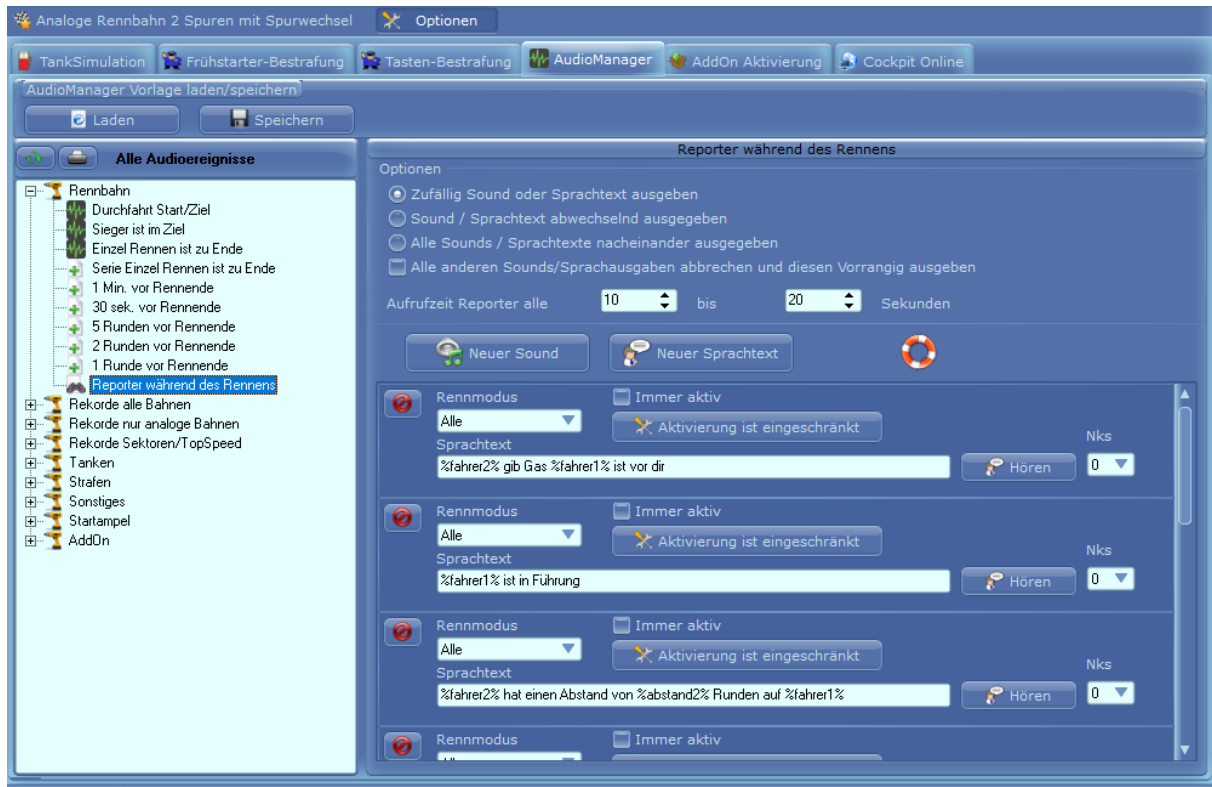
Analoge Rennbahn 2 Spuren mit Spurwechsel Optionen

TankSimulation Frühstarter-Bestrafung Tasten-Bestrafung AudioManager AddOn Aktivierung Cockpit Online

AudioManager Vorlage laden/speichern

Laden Speichern

Alle Audioereignisse

Rennbahn
Durchfahrt Start/Ziel
Sieger ist im Ziel
Einzel Rennen ist zu Ende
Serie Einzel Rennen ist zu Ende
1 Min. vor Rennende
30 sek. vor Rennende
5 Runden vor Rennende
2 Runden vor Rennende
1 Runde vor Rennende
Reporter während des Rennens
Rekorde alle Bahnen
Rekorde nur analoge Bahnen
Rekorde Sektoren/TopSpeed
Tanken
Strafen
Sonstiges
Startampel
AddOn

Reporter während des Rennens

Optionen
Zufällig Sound oder Sprachtext ausgeben
Sound / Sprachtext abwechselnd ausgegeben
Alle Sounds / Sprachtexte nacheinander ausgegeben
Alle anderen Sounds/Sprachausgaben abbrechen und diesen Vorrangig ausgeben

Aufrufzeit Reporter alle 10 bis 20 Sekunden

Neuer Sound Neuer Sprachtext

Rennmodus Immer aktiv
Alle Aktivierung ist eingeschränkt
Sprachtext Nks
%fahrer2% gib Gas %fahrer1% ist vor dir Hören 0

Rennmodus Immer aktiv
Alle Aktivierung ist eingeschränkt
Sprachtext Nks
%fahrer1% ist in Führung Hören 0

Rennmodus Immer aktiv
Alle Aktivierung ist eingeschränkt
Sprachtext Nks
%fahrer2% hat einen Abstand von %abstand2% Runden auf %fahrer1% Hören 0

Rennmodus Immer aktiv